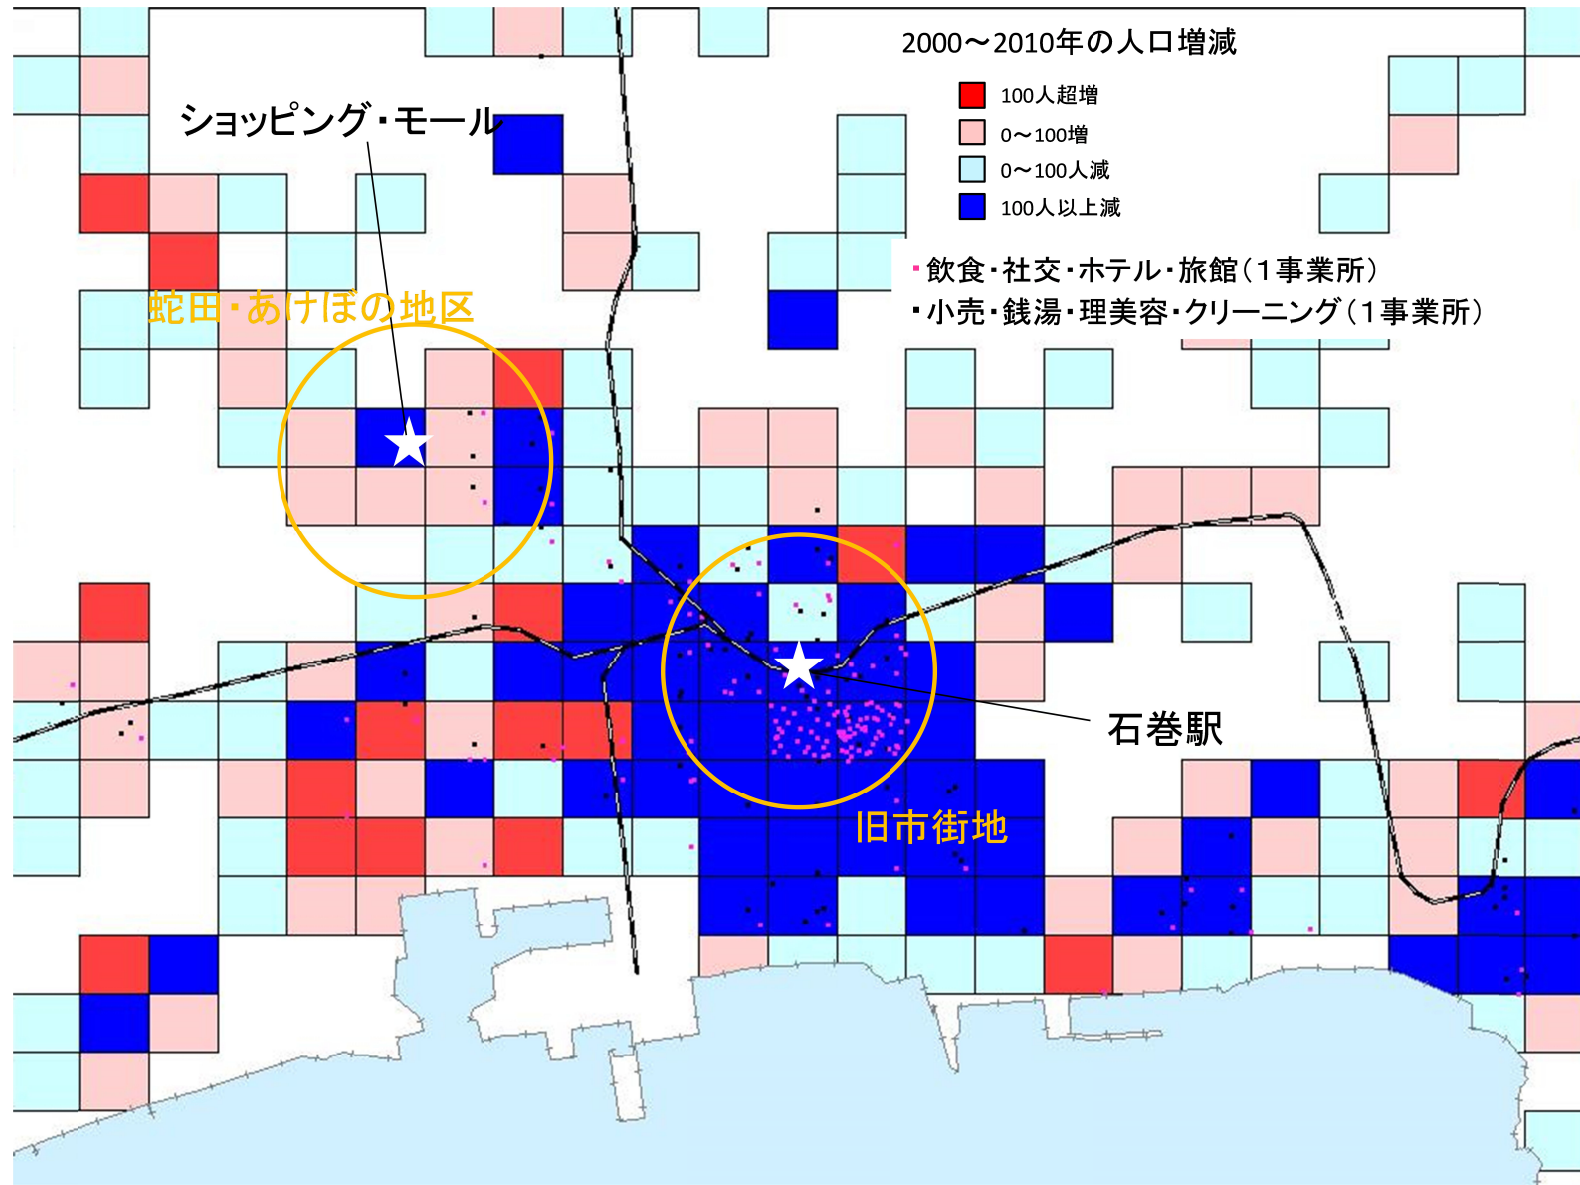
2000～2010年の人口増減

100人超増

0～100増

0～100人減

100人以上減

・飲食・社交・ホテル・旅館（1事業所）

・小売・銭湯・理美容・クリーニング（1事業所）

ショッピング・モール

蛇田・あけぼの地区

石巻駅

旧市街地